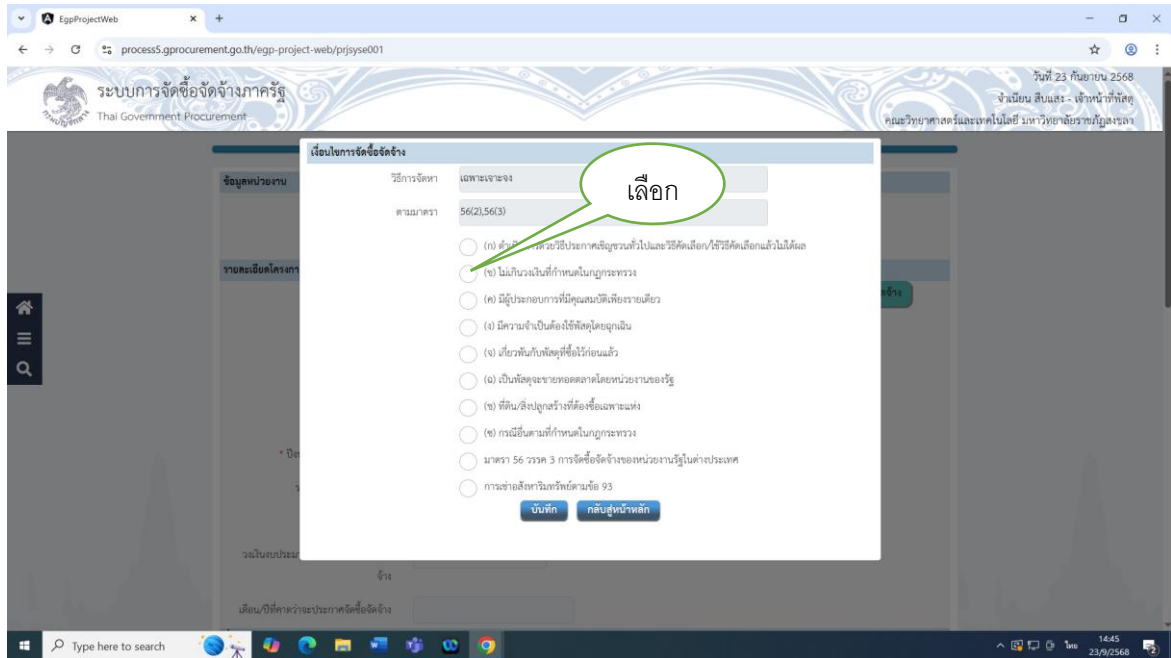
EgpProjectWeb

process5.gprocurement.go.th/egp-project-web/prjsyse001

ระบบการจัดซื้อจัดจ้างภาครัฐ
Thai Government Procurement

วันที่ 23 กันยายน 2568
จำเนียน สืบแสง - เจ้าหน้าที่พัสดุ
คณะวิทยาศาสตร์และเทคโนโลยี มหาวิทยาลัยราชภัฏสงขลา

ข้อมูลหน่วยงาน

รายละเอียดโครงการ

เงื่อนไขการจัดซื้อจัดจ้าง

วิธีการจัดหา เฉพาะเจาะจง

ตามมาตรา 56(2),56(3)

เลือก

(ก) ดำเนินการด้วยวิธีประกาศเชิญชวนทั่วไปและวิธีคัดเลือก/ใช้วิธีคัดเลือกแล้วไม่ได้ผล

(ข) ไม่เกินวงเงินที่กำหนดในกฎกระทรวง

(ค) มีผู้ประกอบการที่มีคุณสมบัติเพียงรายเดียว

(ง) มีความจำเป็นต้องใช้พัสดุโดยฉุกเฉิน

(จ) เกี่ยวพันกับพัสดุที่ซื้อไว้ก่อนแล้ว

(ฉ) เป็นพัสดุจะขายทอดตลาดโดยหน่วยงานของรัฐ

(ช) ที่ดิน/สิ่งปลูกสร้างที่ต้องซื้อเฉพาะแห่ง

(ซ) กรณีอื่นตามที่กำหนดในกฎกระทรวง

มาตรา 56 วรรค 3 การจัดซื้อจัดจ้างของหน่วยงานรัฐในต่างประเทศ

การเช่าอสังหาริมทรัพย์ตามข้อ 93

บันทึก กลับสู่หน้าหลัก

* ปี

วงเงินงบประมาณ
จ้าง

เดือน/ปีที่คาดว่าจะประกาศจัดซื้อจัดจ้าง

Type here to search

14:45
23/9/2568
ไทย